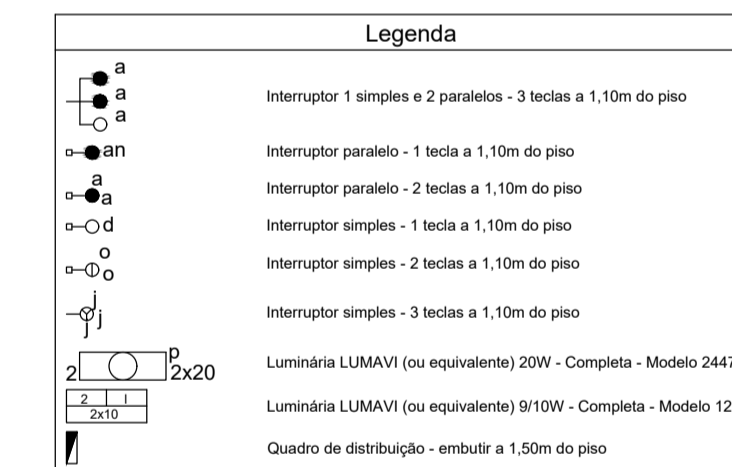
Legenda

a
a
a
Interruptor 1 simples e 2 paralelos - 3 teclas a 1,10m do piso

an
Interruptor paralelo - 1 tecla a 1,10m do piso

a
a
Interruptor paralelo - 2 teclas a 1,10m do piso

d
Interruptor simples - 1 tecla a 1,10m do piso

o
o
Interruptor simples - 2 teclas a 1,10m do piso

j
j
j
Interruptor simples - 3 teclas a 1,10m do piso

2 p 2x20
Luminária LUMAVI (ou equivalente) 20W - Completa - Modelo 2447

2 | l
2x10
Luminária LUMAVI (ou equivalente) 9/10W - Completa - Modelo 12

Quadro de distribuição - embutir a 1,50m do piso